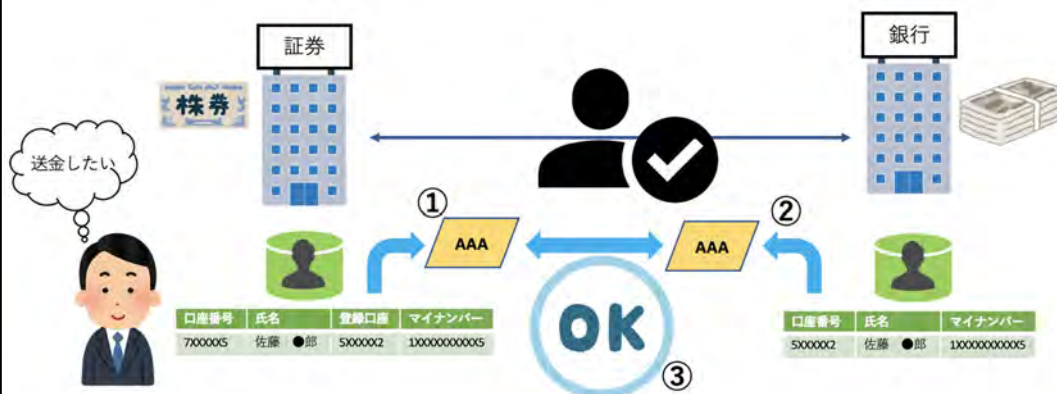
証券

銀行

株券

送金したい

①

②

AAA

AAA

OK

③

| 口座番号 | 氏名 | 登録口座 | マイナンバー |
|---|---|---|---|
| 7XXXXX5 | 佐藤 ●郎 | 5XXXXX2 | 1XXXXXXXXXX5 |

| 口座番号 | 氏名 | マイナンバー |
|---|---|---|
| 5XXXXX2 | 佐藤 ●郎 | 1XXXXXXXXXX5 |